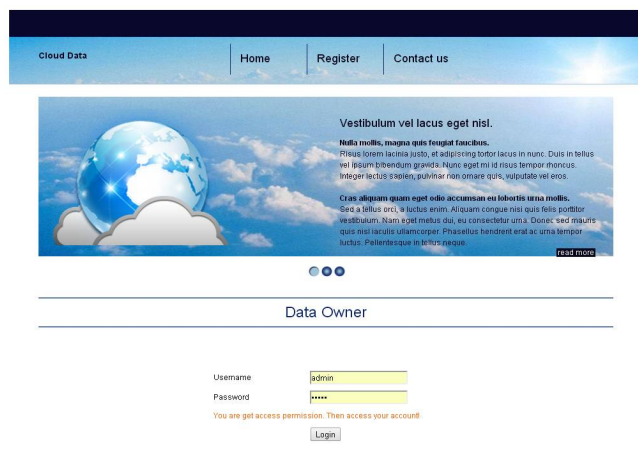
Cloud Data

Home

Register

Contact us

Vestibulum vel lacus eget nisl.

Nulla mollis, magna quis feugiat faucibus.
Risus lorem lacinia justo, et adipiscing tortor lacus in nunc. Duis in tellus vel ipsum bibendum gravida. Nunc eget mi id risus tempor rhoncus. Integer lectus sapien, pulvinar non ornare quis, vulputate vel eros.

Cras aliquam quam eget odio accumsan eu lobortis urna mollis.
Sed a tellus orci, a luctus enim. Aliquam congue nisi quis felis porttitor vestibulum. Nam eget metus dui, eu consectetur urna. Donec sed mauris quis nisl iaculis ullamcorper. Phasellus hendrerit erat ac urna tempor luctus. Pellentesque in tellus neque.

read more

Data Owner

Username admin

Password •••••

You are get access permission. Then access your account!

Login